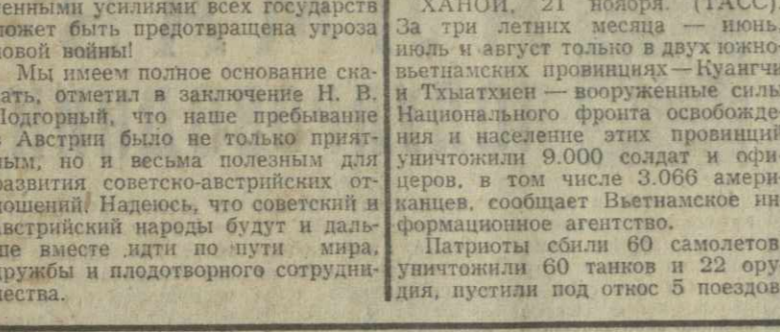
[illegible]енными усилиями всех государств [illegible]ожет быть предотвращена угроза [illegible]овой войны!

Мы имеем полное основание ска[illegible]ать, отметил в заключение Н. В. Подгорный, что наше пребывание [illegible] Австрии было не только прият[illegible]ым, но и весьма полезным для развития советско-австрийских от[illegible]ношений. Надеюсь, что советский и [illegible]встрийский народы будут и даль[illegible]е вместе идти по пути мира, дружбы и плодотворного сотрудни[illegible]ества.

ХАНОЙ, 21 ноября. (ТАСС) За три летних месяца — июнь июль и август только в двух южно вьетнамских провинциях — Куангчи и Тхыатхиен — вооруженные силы Национального фронта освобождения и население этих провинций уничтожили 9.000 солдат и офицеров, в том числе 3.066 американцев, сообщает Вьетнамское информационное агентство.

Патриоты сбили 60 самолетов уничтожили 60 танков и 22 орудия, пустили под откос 5 поездов